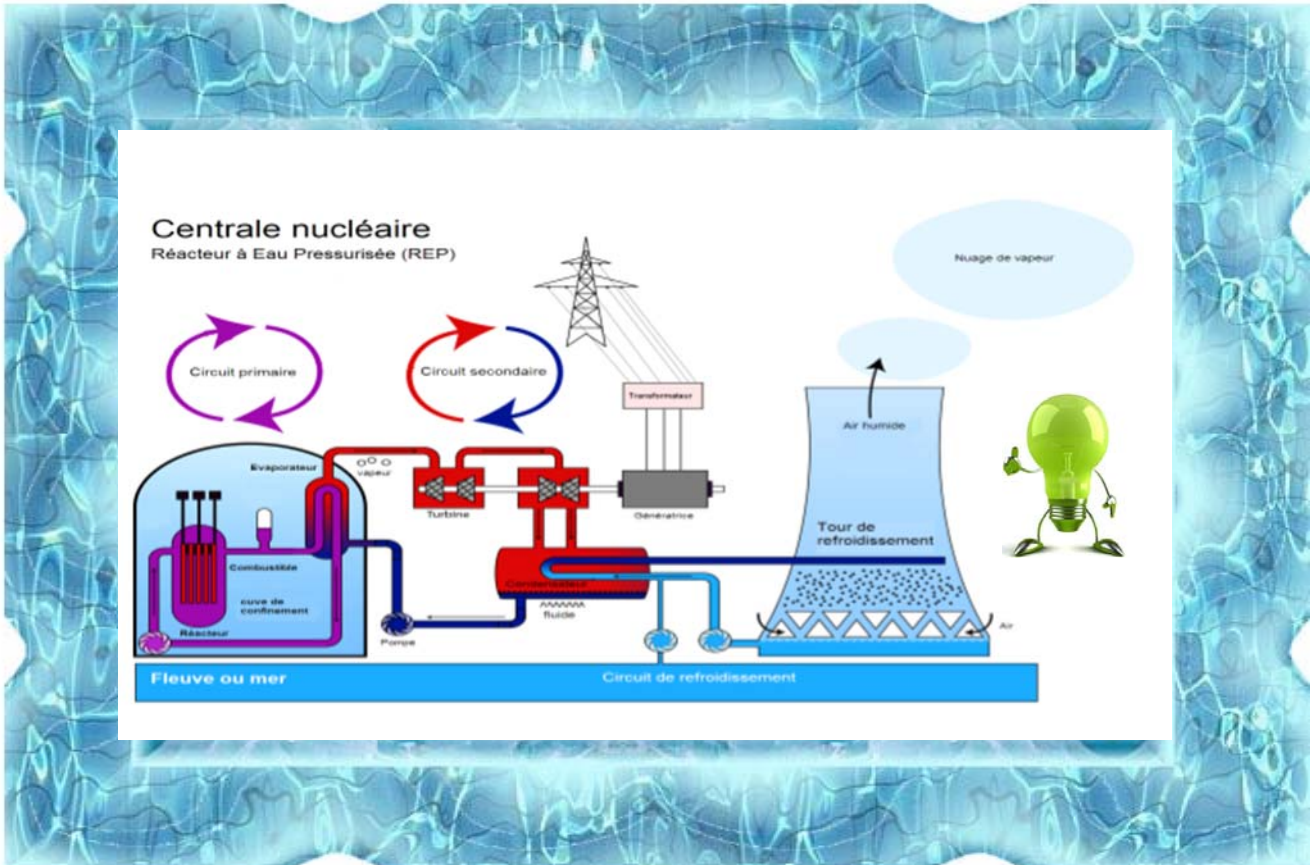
Centrale nucléaire
Réacteur à Eau Pressurisée (REP)

Nuage de vapeur

Circuit primaire

Circuit secondaire

Transformateur

Air humide

Evaporateur

vapeur

Turbine

Génératrice

Tour de refroidissement

Combustible

cuve de confinement

Réacteur

Pompe

Condenseur

fluide

Air

Fleuve ou mer

Circuit de refroidissement